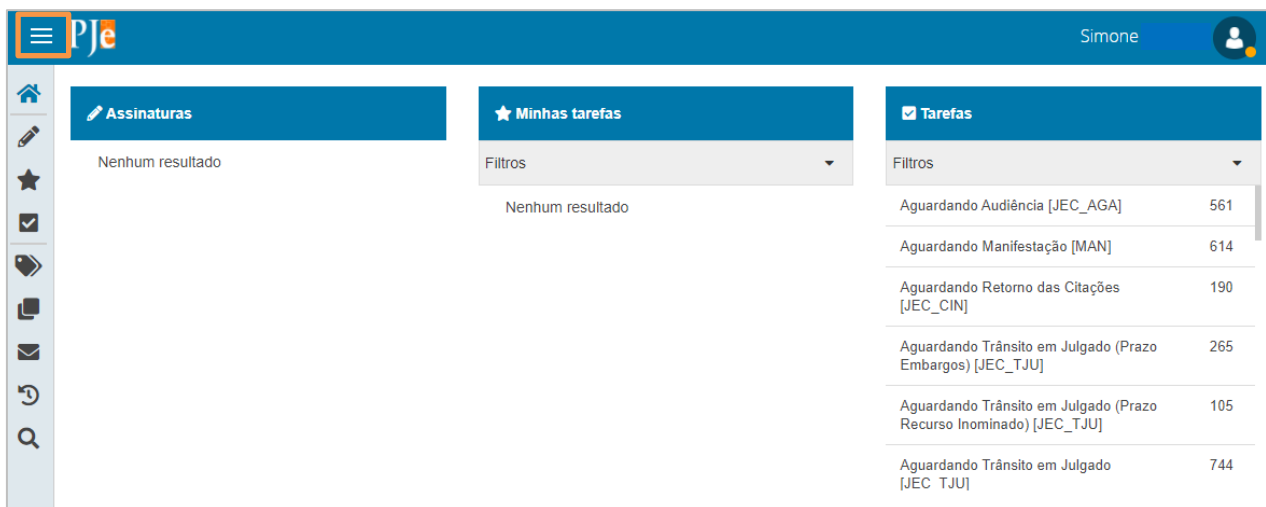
PJe

Simone

Assinaturas

Nenhum resultado

Minhas tarefas

Filtros

Nenhum resultado

Tarefas

Filtros

| | |
|---|---|
| Aguardando Audiência [JEC_AGA] | 561 |
| Aguardando Manifestação [MAN] | 614 |
| Aguardando Retorno das Citações [JEC_CIN] | 190 |
| Aguardando Trânsito em Julgado (Prazo Embargos) [JEC_TJU] | 265 |
| Aguardando Trânsito em Julgado (Prazo Recurso Inominado) [JEC_TJU] | 105 |
| Aguardando Trânsito em Julgado [JEC_TJU] | 744 |